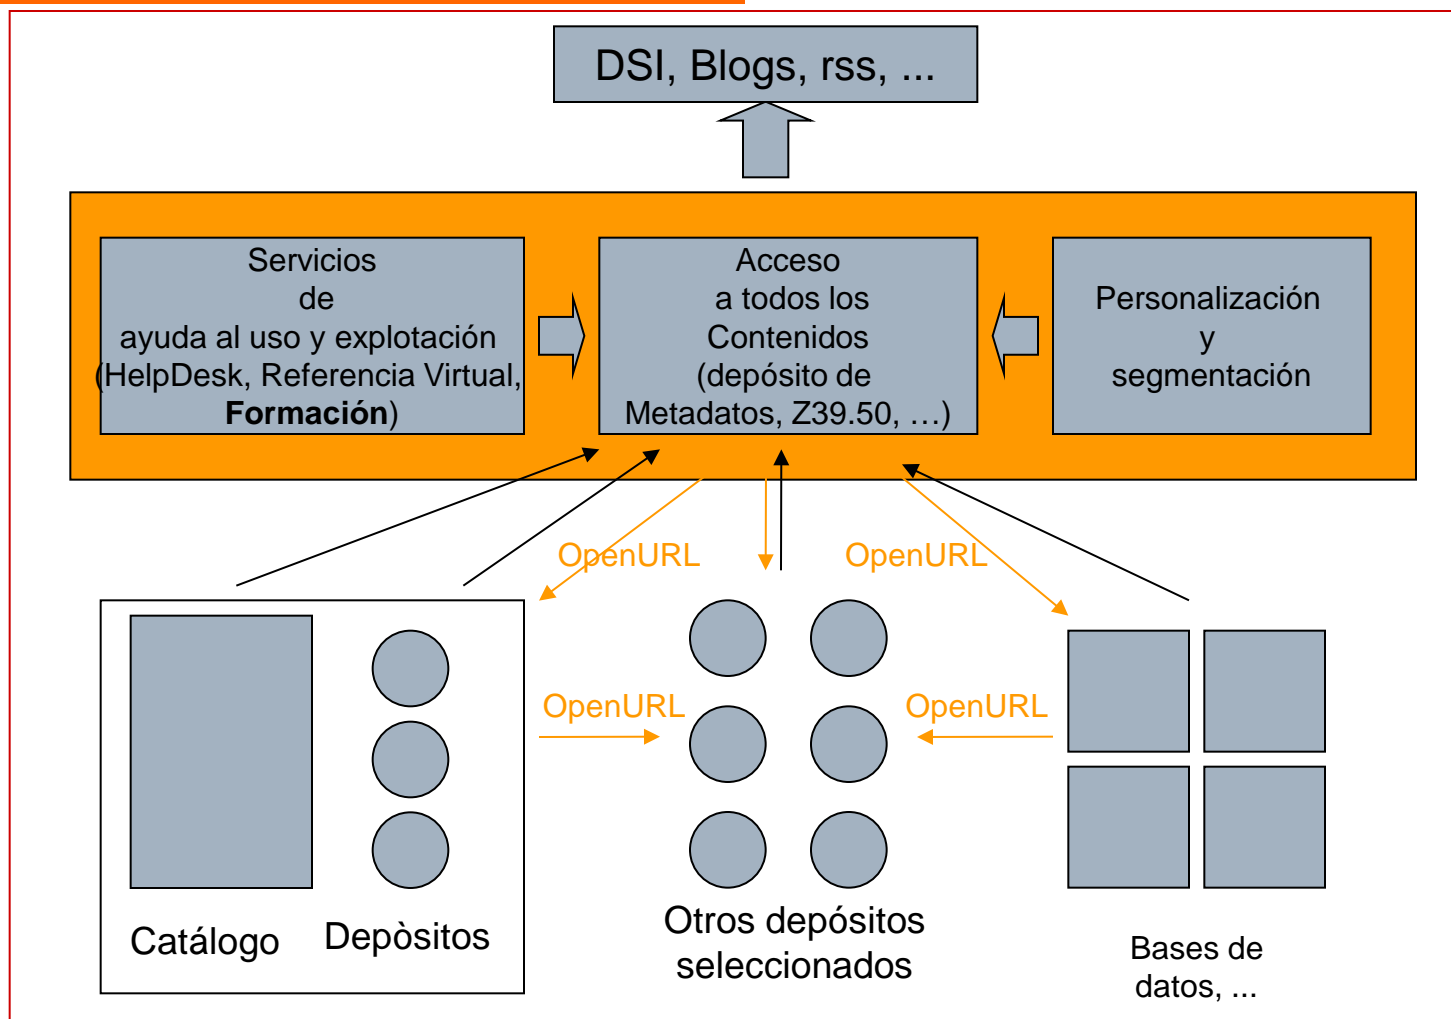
DSI, Blogs, rss, ...

Servicios de ayuda al uso y explotación (HelpDesk, Referencia Virtual, **Formación**)

Acceso a todos los Contenidos (depósito de Metadatos, Z39.50, …)

Personalización y segmentación

OpenURL

OpenURL

OpenURL

OpenURL

Catálogo

Depòsitos

Otros depósitos seleccionados

Bases de datos, ...